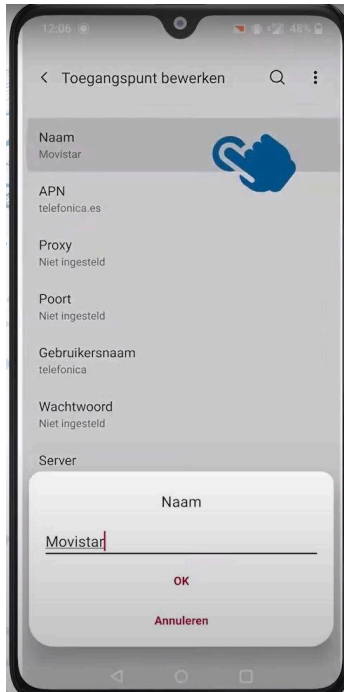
12:06
48%

Toegangspunt bewerken

Naam
Movistar

APN
telefonica.es

Proxy
Niet ingesteld

Poort
Niet ingesteld

Gebruikersnaam
telefonica

Wachtwoord
Niet ingesteld

Server

Naam

Movistar

OK

Annuleren